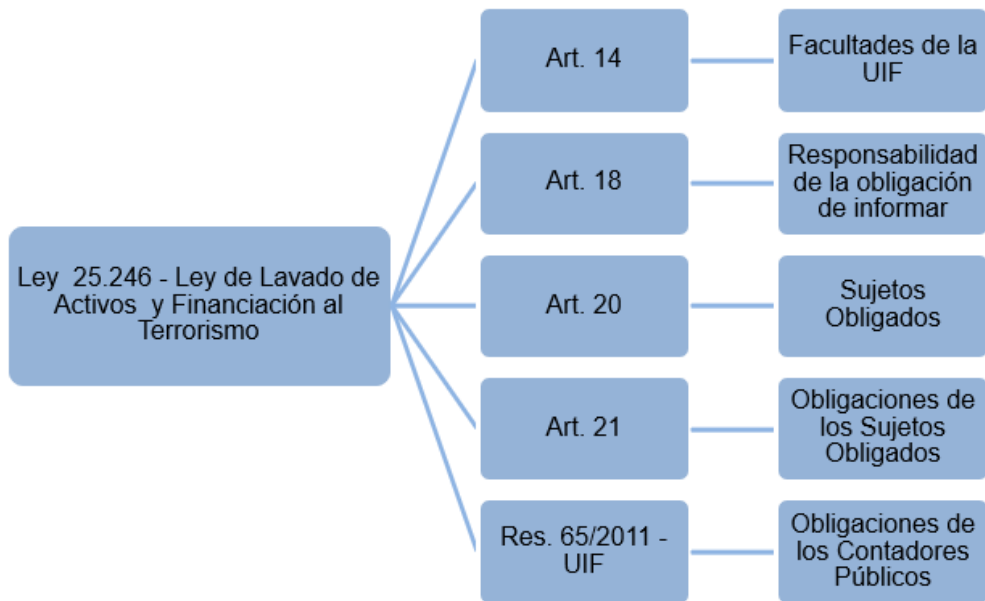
Ley 25.246 - Ley de Lavado de Activos y Financiación al Terrorismo

Art. 14

Facultades de la UIF

Art. 18

Responsabilidad de la obligación de informar

Art. 20

Sujetos Obligados

Art. 21

Obligaciones de los Sujetos Obligados

Res. 65/2011 - UIF

Obligaciones de los Contadores Públicos